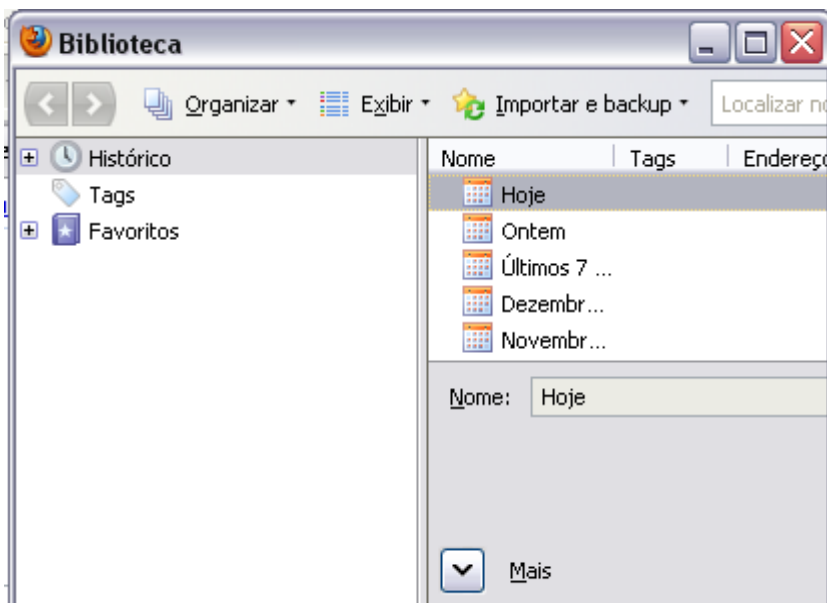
Biblioteca

Organizar Exibir Importar e backup Localizar no

Histórico
Tags
Favoritos

| Nome | Tags | Endereço |
|---|---|---|
| Hoje | | |
| Ontem | | |
| Últimos 7 ... | | |
| Dezembr... | | |
| Novembr... | | |

Nome: Hoje

Mais